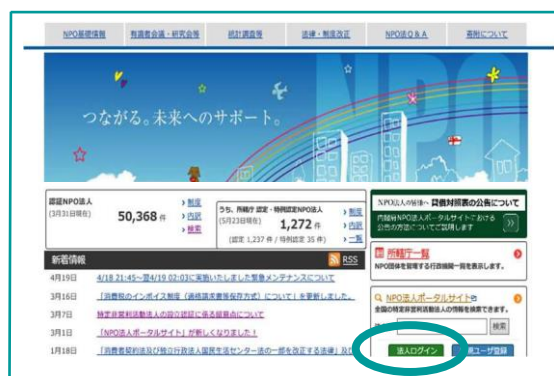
NPO基礎情報 | 有識者会議・研究会等 | 統計調査等 | 法律・制度改正 | NPO法Q＆A | 寄附について

つながる。未来へのサポート。

NPO

認証NPO法人
(3月31日現在)
50,368件
› 制度
› 内訳
› 検索

うち、所轄庁 認定・特例認定NPO法人
(5月23日現在)
1,272件
(認定 1,237件 / 特例認定 35件)
› 制度
› 内訳
› 一覧

NPO法人の皆様へ 貸借対照表の公告について
内閣府NPO法人ポータルサイトにおける公告の方法についてご説明します

所轄庁一覧
NPO法人を所轄する行政機関一覧を表示します。

新着情報
RSS

4月19日 4/18 21:45～翌4/19 02:03に実施いたしました緊急メンテナンスについて
3月16日 「消費税のインボイス制度（適格請求書等保存方式）について」を更新しました。
3月7日 特定非営利活動法人の設立認証に係る留意点について
3月1日 「NPO法人ポータルサイト」が新しくなりました！
1月18日 「消費者契約法及び独立行政法人国民生活センター法の一部を改正する法律」及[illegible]

NPO法人ポータルサイト
全国の特定非営利活動法人の情報を検索できます。
検索
法人ログイン
一般ユーザ登録